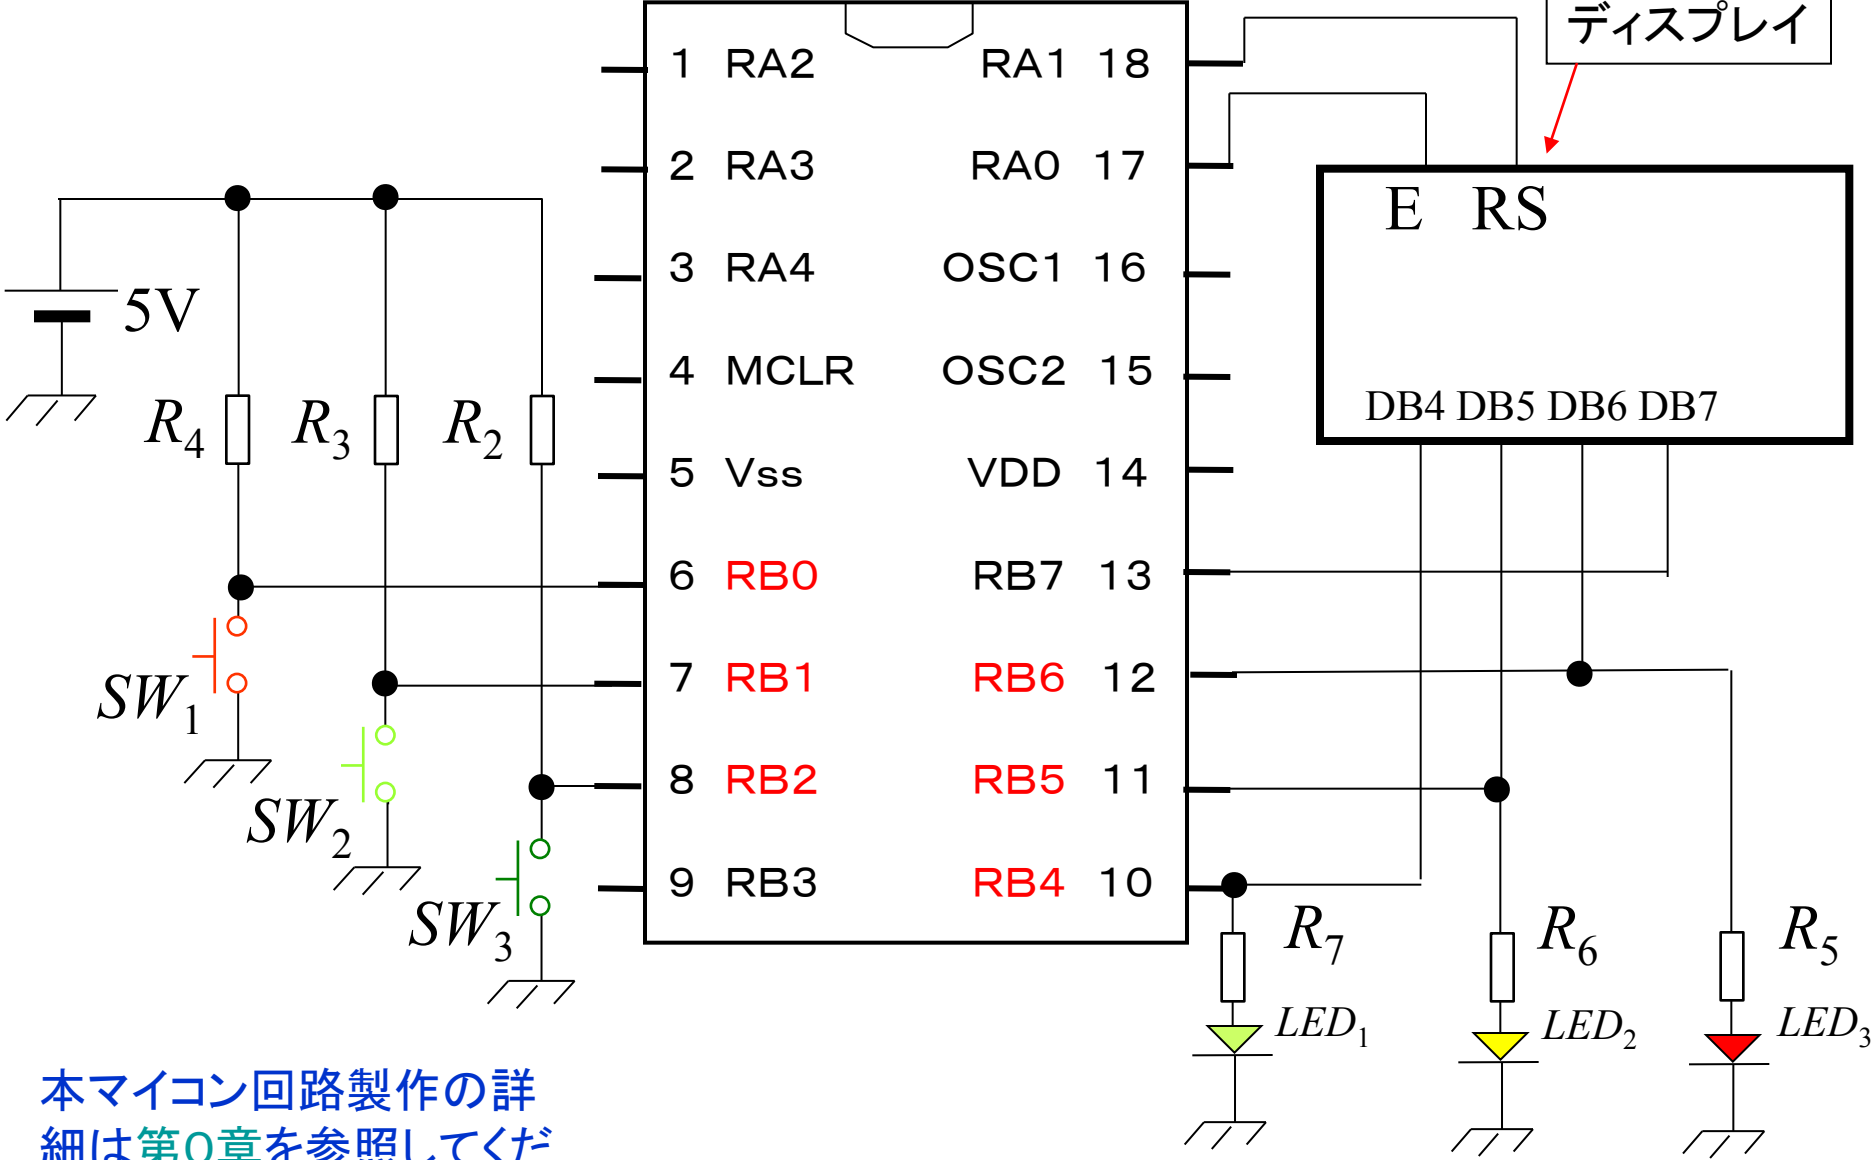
ディスプレイ

1 RA2 RA1 18
2 RA3 RA0 17
3 RA4 OSC1 16
4 MCLR OSC2 15
5 Vss VDD 14
6 RB0 RB7 13
7 RB1 RB6 12
8 RB2 RB5 11
9 RB3 RB4 10

E RS

DB4 DB5 DB6 DB7

5V

$R_4$ $R_3$ $R_2$

$SW_1$ $SW_2$ $SW_3$

$R_7$ $R_6$ $R_5$

$LED_1$ $LED_2$ $LED_3$

本マイコン回路製作の詳細は第0章を参照してくだ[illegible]